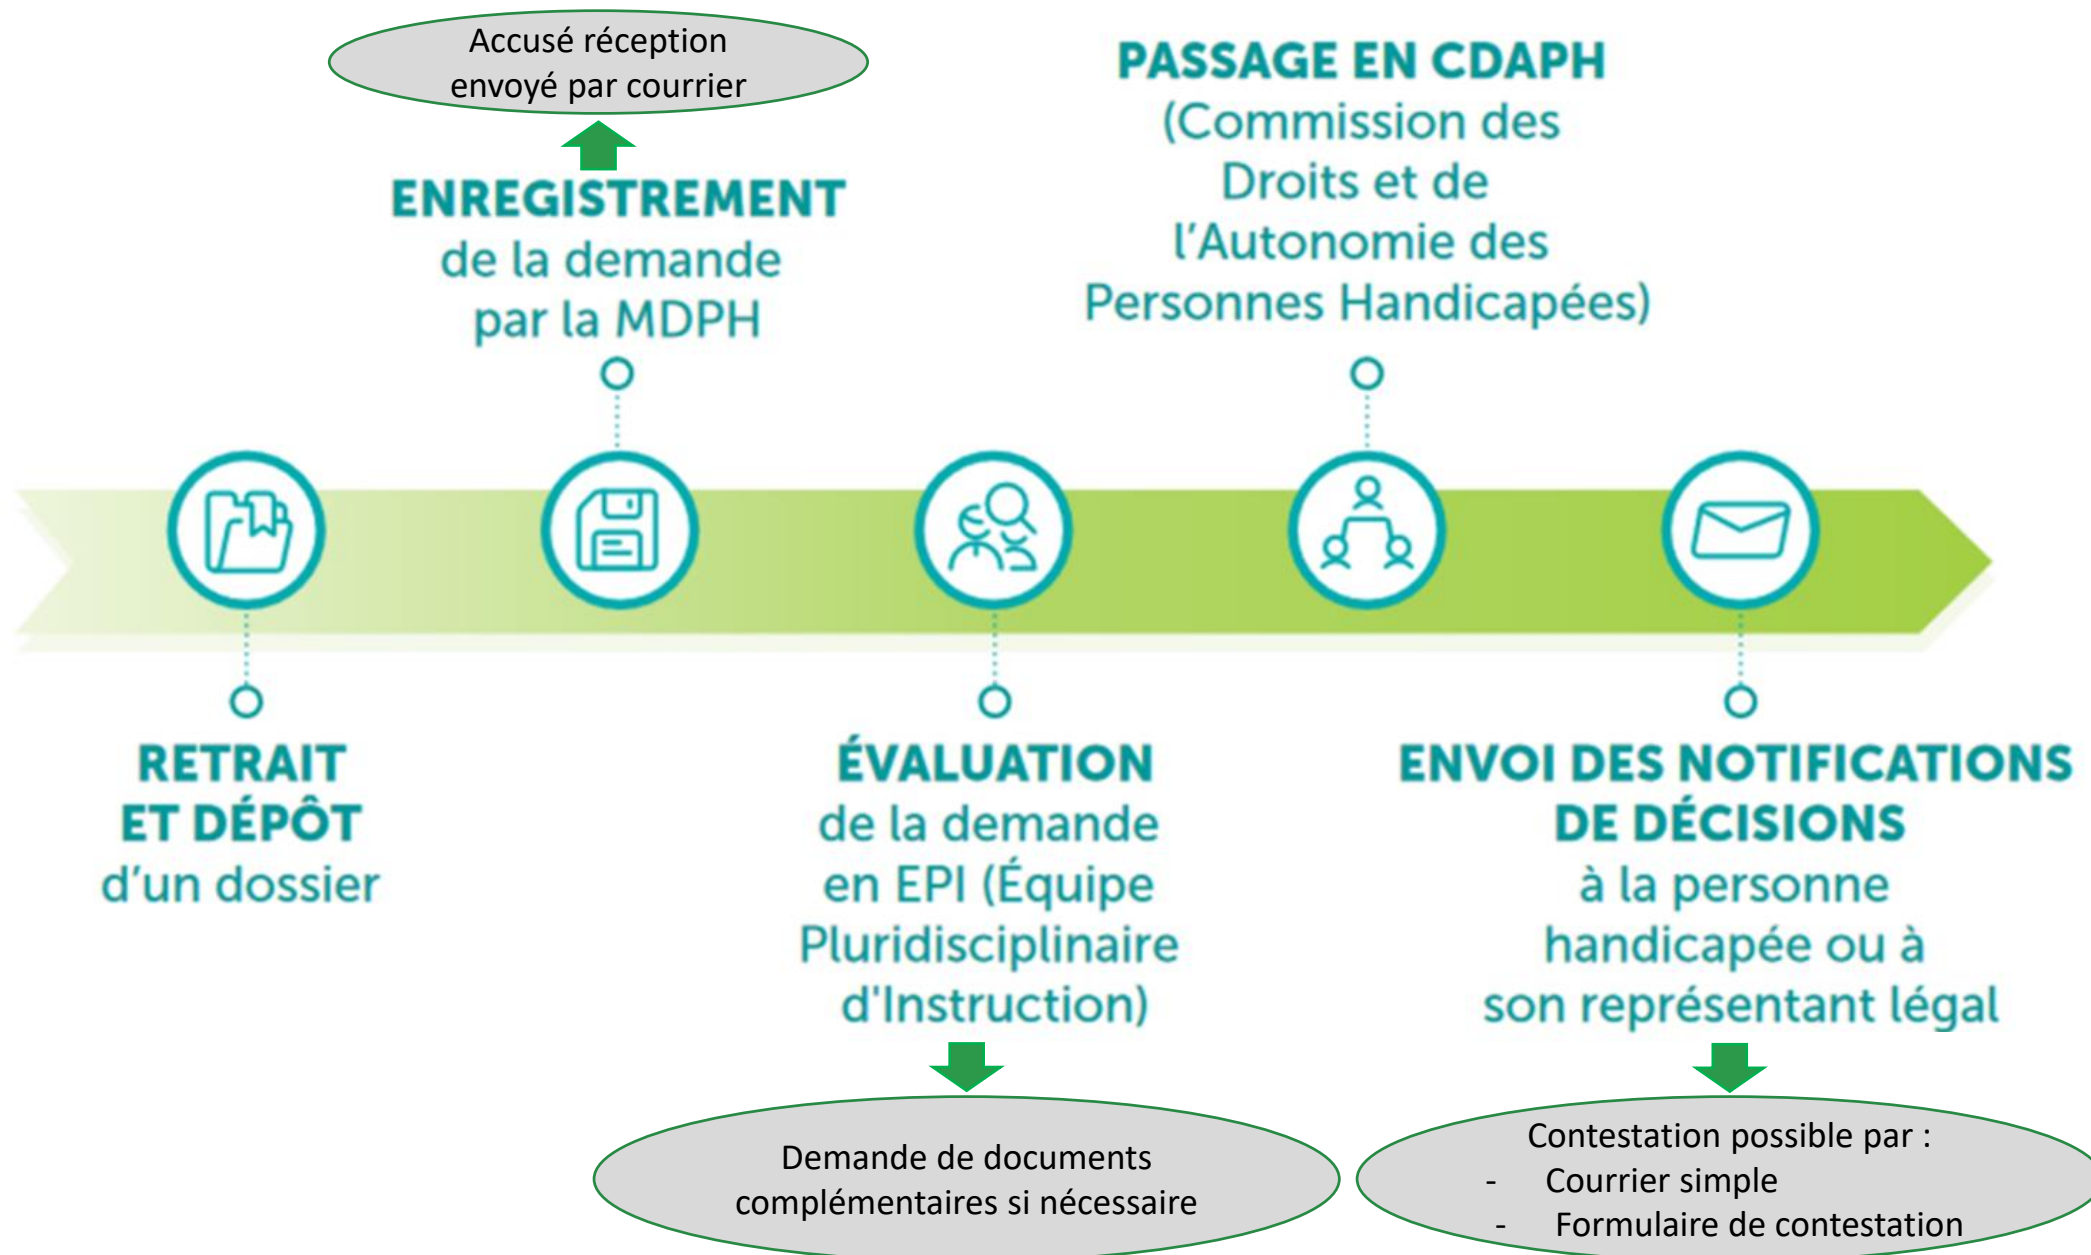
Accusé réception envoyé par courrier

ENREGISTREMENT de la demande par la MDPH

PASSAGE EN CDAPH (Commission des Droits et de l'Autonomie des Personnes Handicapées)

RETRAIT ET DÉPÔT d'un dossier

ÉVALUATION de la demande en EPI (Équipe Pluridisciplinaire d'Instruction)

ENVOI DES NOTIFICATIONS DE DÉCISIONS à la personne handicapée ou à son représentant légal

Demande de documents complémentaires si nécessaire

Contestation possible par :
- Courrier simple
- Formulaire de contestation